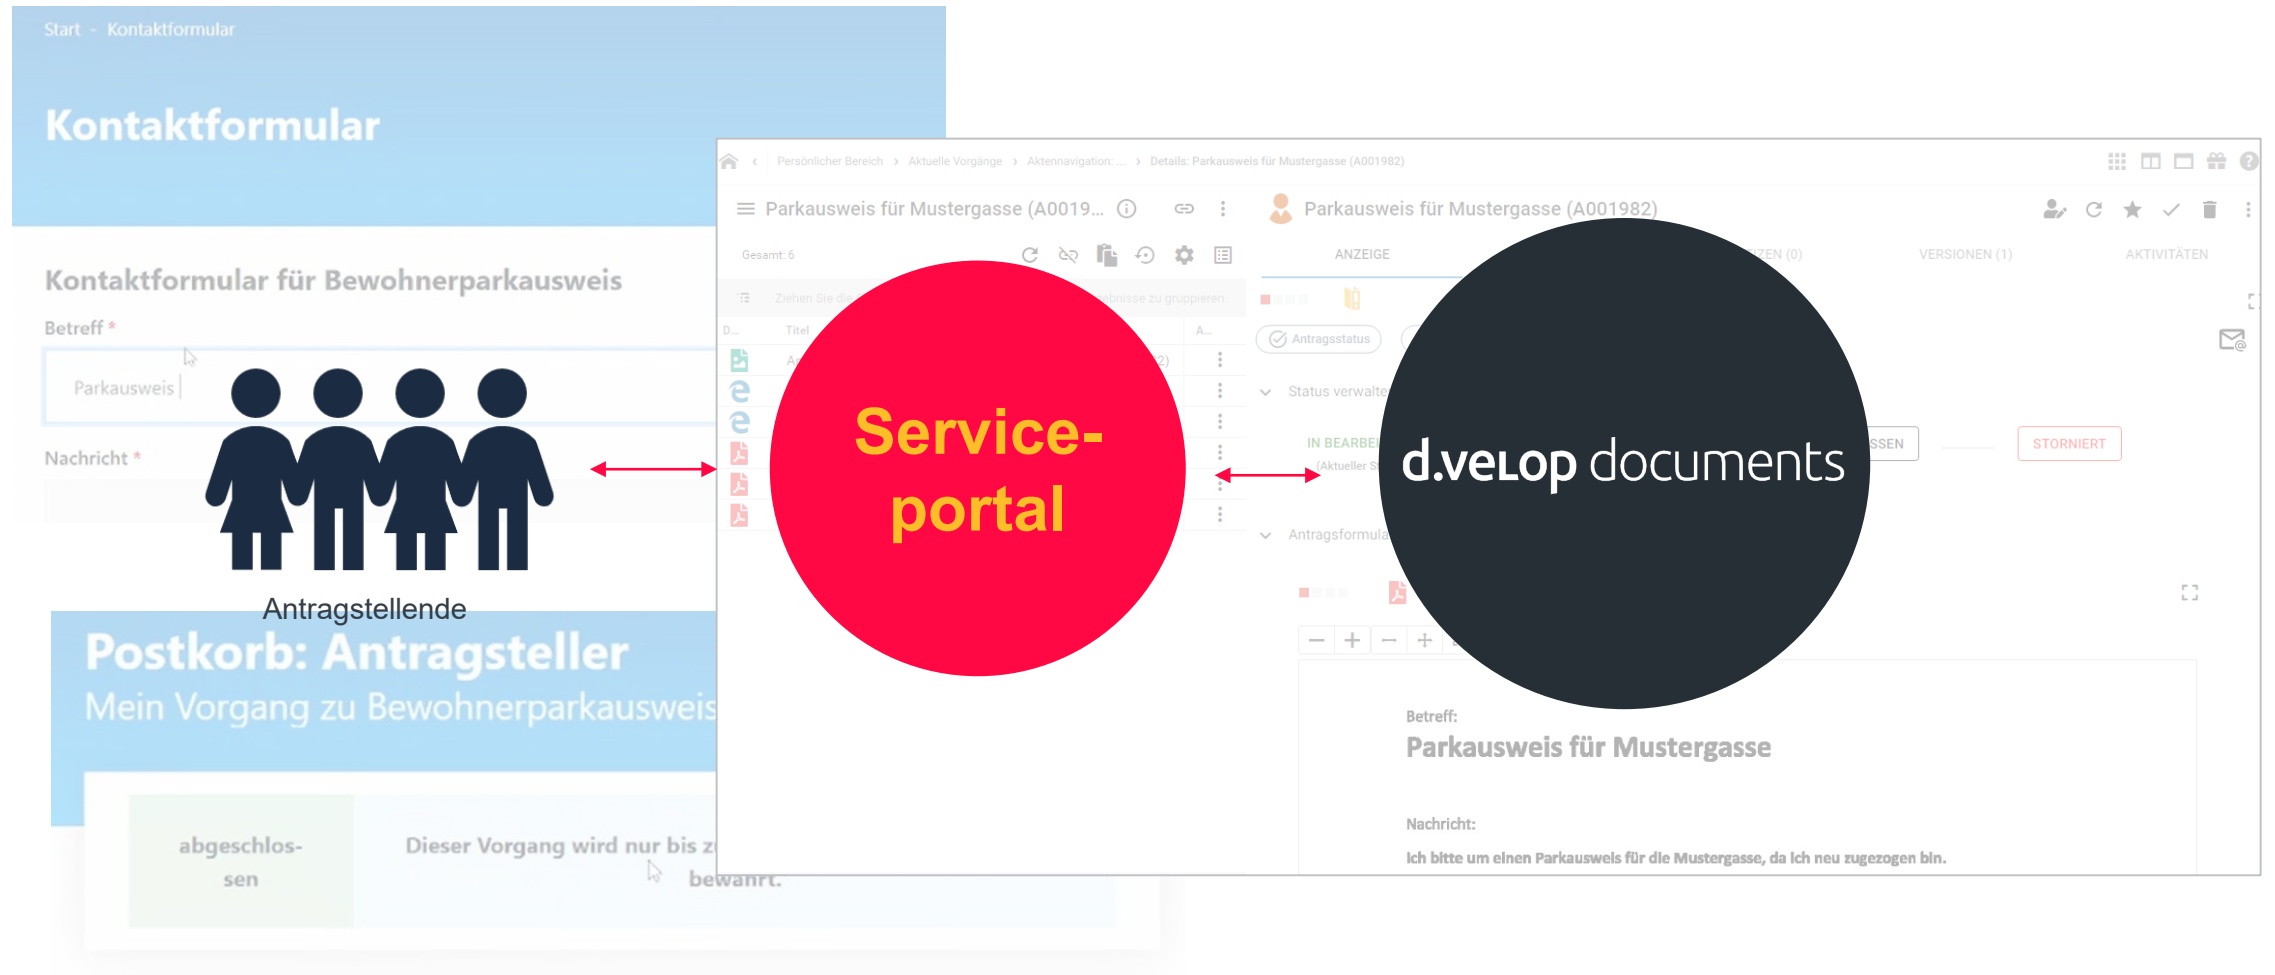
Start - Kontaktformular

Kontaktformular

Kontaktformular für Bewohnerparkausweis

Betreff *

Parkausweis

Nachricht *

Antragstellende

Postkorb: Antragsteller

Mein Vorgang zu Bewohnerparkausweis

abgeschlossen

Dieser Vorgang wird nur bis z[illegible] bewahrt.

Persönlicher Bereich › Aktuelle Vorgänge › Aktennavigation: ... › Details: Parkausweis für Mustergasse (A001982)

Parkausweis für Mustergasse (A0019...

Gesamt: 6

Ziehen Sie die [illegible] bnisse zu gruppieren

D... Titel A...

Service-portal

Parkausweis für Mustergasse (A001982)

ANZEIGE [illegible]ZEN (0) VERSIONEN (1) AKTIVITÄTEN

Antragsstatus

Status verwalte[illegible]

IN BEARBE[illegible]

(Aktueller S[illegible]

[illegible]SSEN

STORNIERT

Antragsformula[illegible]

d.velop documents

Betreff:

Parkausweis für Mustergasse

Nachricht:

Ich bitte um einen Parkausweis für die Mustergasse, da ich neu zugezogen bin.